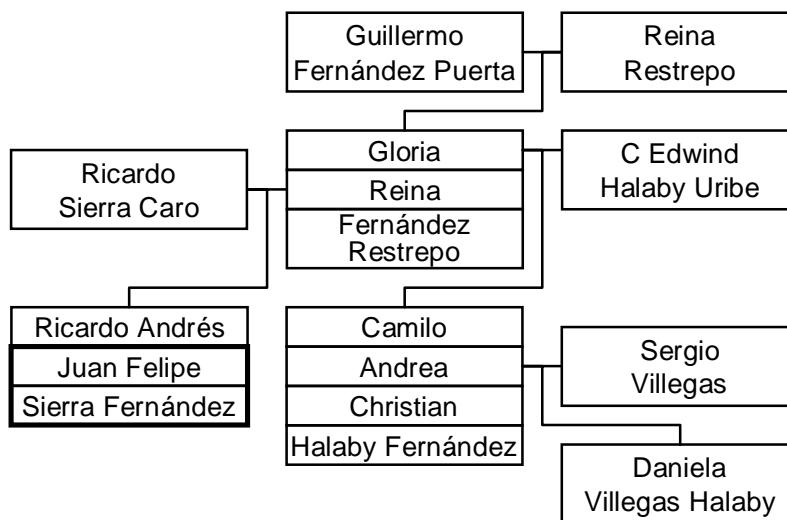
Guillermo Fernández Puerta

Reina Restrepo

Ricardo Sierra Caro

Gloria
Reina
Fernández Restrepo

C Edwind Halaby Uribe

Ricardo Andrés
Juan Felipe
Sierra Fernández

Camilo
Andrea
Christian
Halaby Fernández

Sergio Villegas

Daniela Villegas Halaby